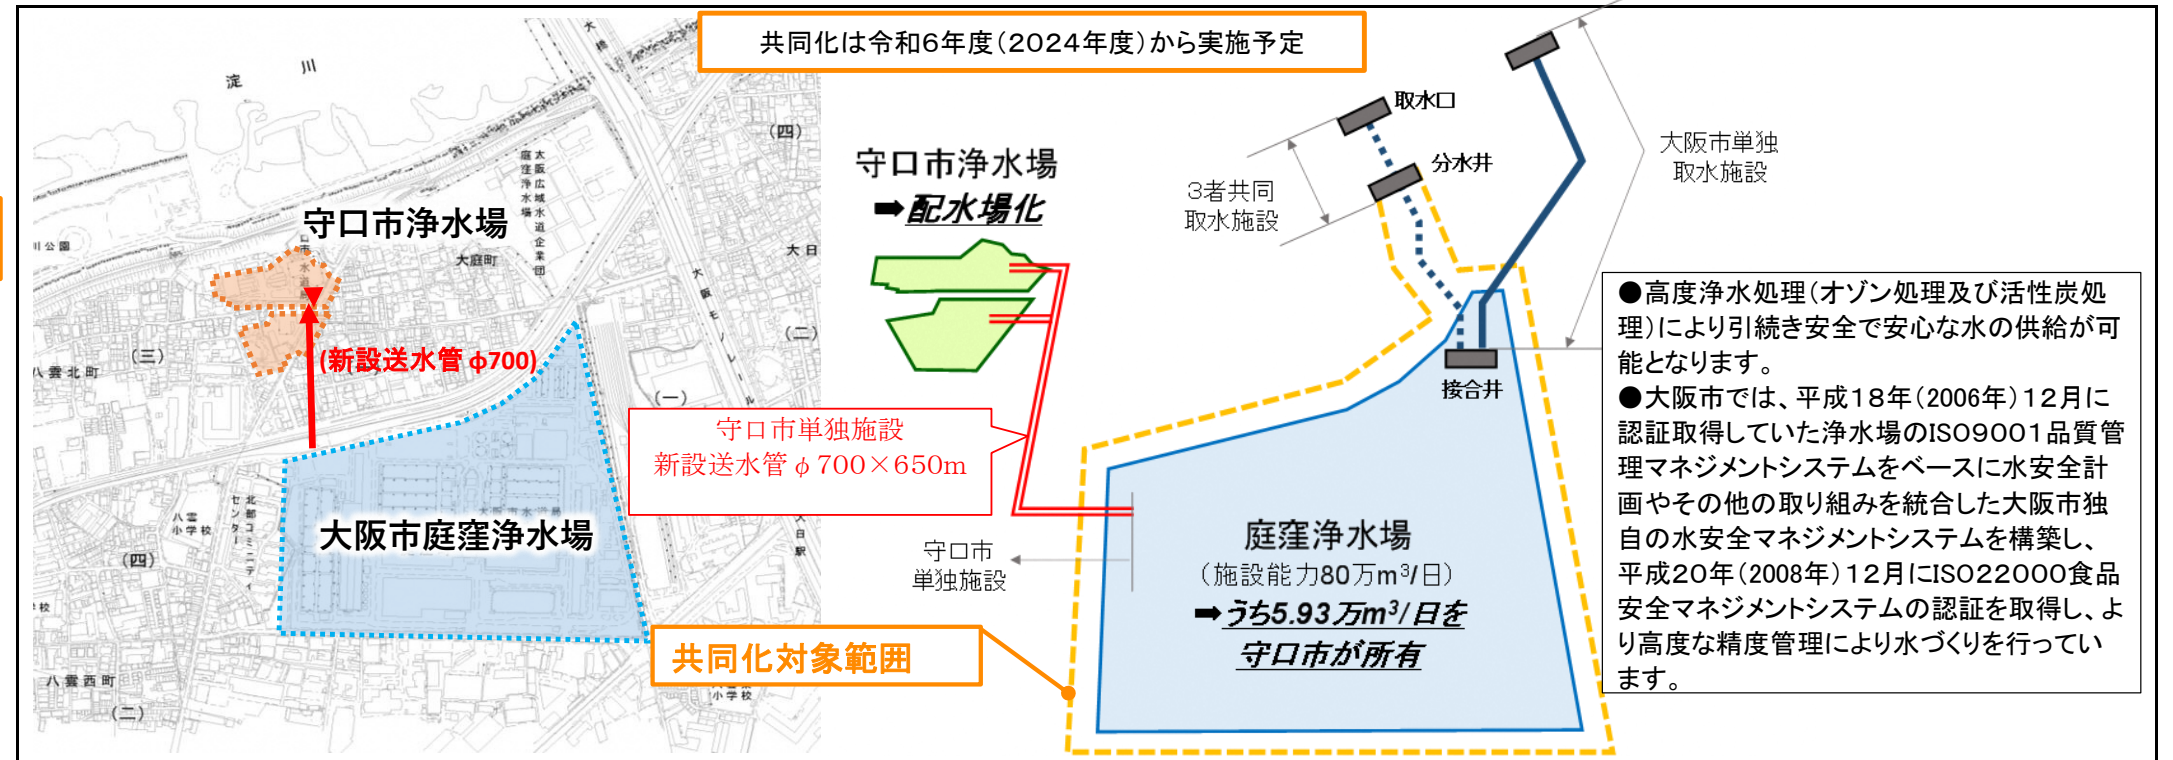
共同化は令和6年度(2024年度)から実施予定

淀 川

守口市浄水場

(新設送水管 φ700)

大阪市庭窪浄水場

大庭町

八雲北町

八雲西町

(三)

(四)

(二)

(一)

共同化対象範囲

守口市浄水場
➡配水場化

守口市単独施設
新設送水管 φ700×650m

守口市
単独施設

3者共同
取水施設

取水口

分水井

大阪市単独
取水施設

接合井

庭窪浄水場
(施設能力80万m³/日)
➡うち5.93万m³/日を
守口市が所有

●高度浄水処理(オゾン処理及び活性炭処理)により引続き安全で安心な水の供給が可能となります。
●大阪市では、平成18年(2006年)12月に認証取得していた浄水場のISO9001品質管理マネジメントシステムをベースに水安全計画やその他の取り組みを統合した大阪市独自の水安全マネジメントシステムを構築し、平成20年(2008年)12月にISO22000食品安全マネジメントシステムの認証を取得し、より高度な精度管理により水づくりを行っています。